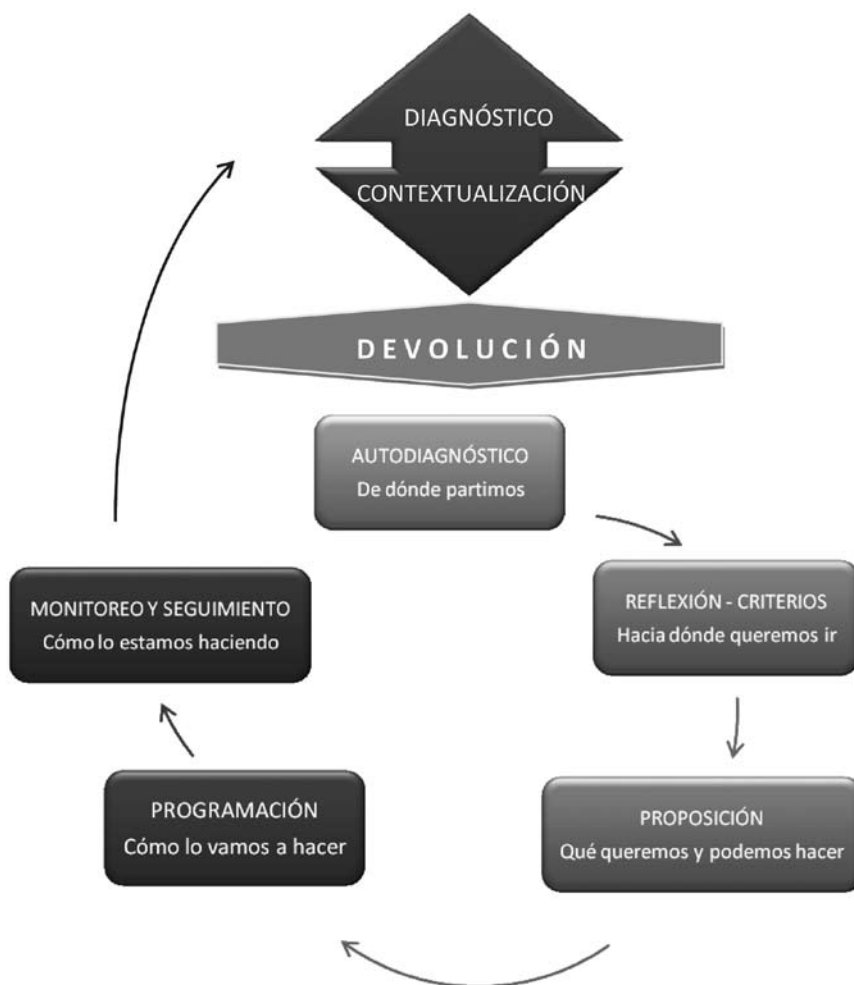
DIAGNÓSTICO

CONTEXTUALIZACIÓN

DEVOLUCIÓN

AUTODIAGNÓSTICO
De dónde partimos

REFLEXIÓN - CRITERIOS
Hacia dónde queremos ir

PROPOSICIÓN
Qué queremos y podemos hacer

PROGRAMACIÓN
Cómo lo vamos a hacer

MONITOREO Y SEGUIMIENTO
Cómo lo estamos haciendo